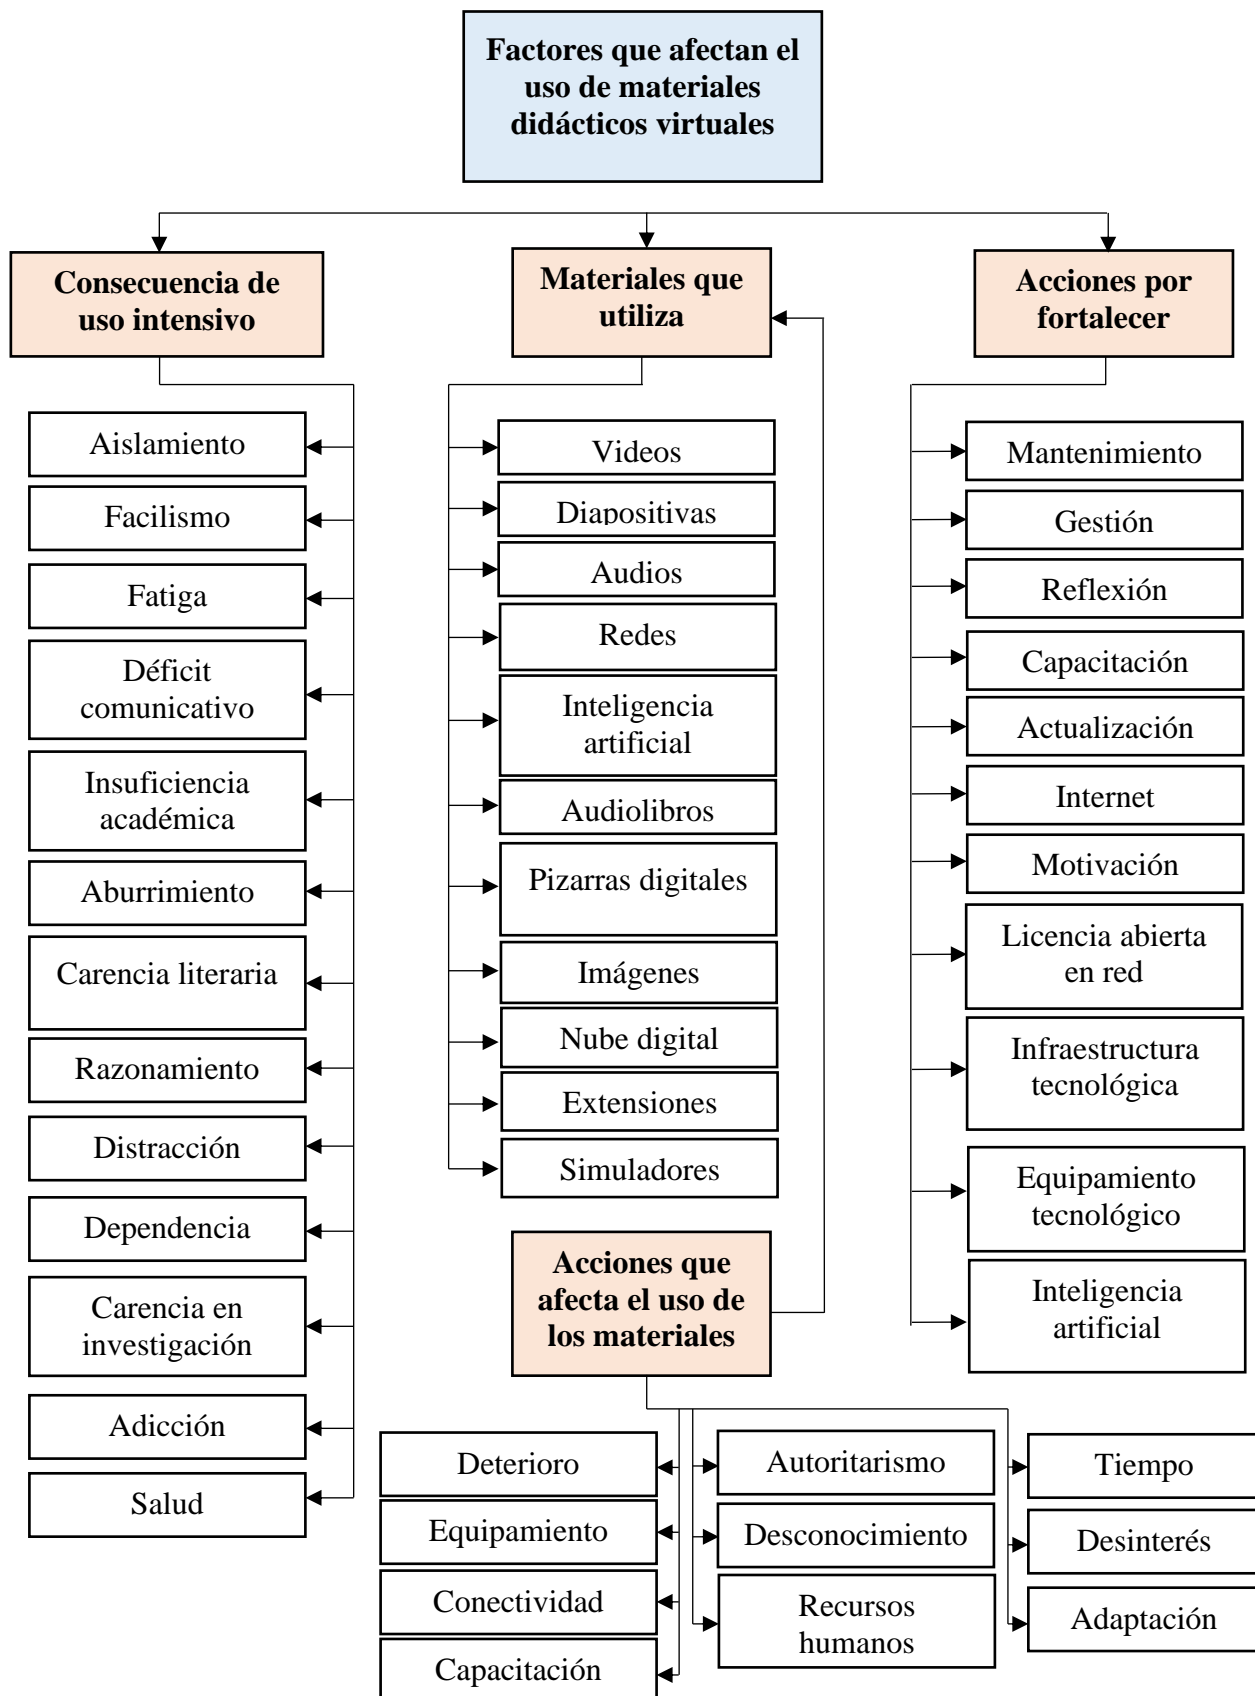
Factores que afectan el uso de materiales didácticos virtuales

Consecuencia de uso intensivo

Aislamiento
Facilismo
Fatiga
Déficit comunicativo
Insuficiencia académica
Aburrimiento
Carencia literaria
Razonamiento
Distracción
Dependencia
Carencia en investigación
Adicción
Salud

Materiales que utiliza

Videos
Diapositivas
Audios
Redes
Inteligencia artificial
Audiolibros
Pizarras digitales
Imágenes
Nube digital
Extensiones
Simuladores

Acciones por fortalecer

Mantenimiento
Gestión
Reflexión
Capacitación
Actualización
Internet
Motivación
Licencia abierta en red
Infraestructura tecnológica
Equipamiento tecnológico
Inteligencia artificial

Acciones que afecta el uso de los materiales

Deterioro
Equipamiento
Conectividad
Capacitación

Autoritarismo
Desconocimiento
Recursos humanos

Tiempo
Desinterés
Adaptación